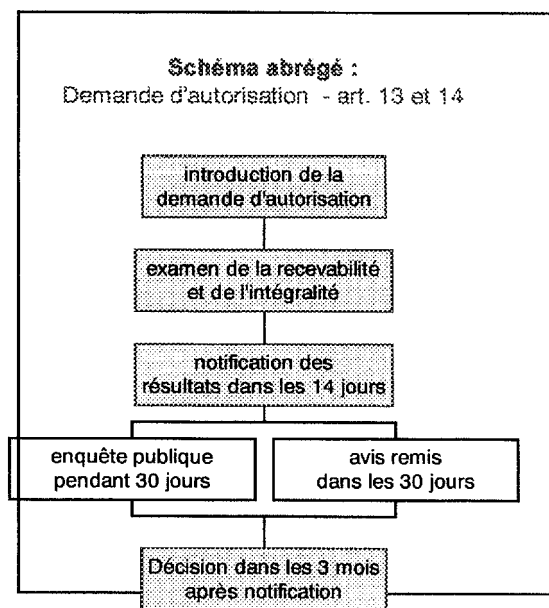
Schéma abrégé :
Demande d'autorisation - art. 13 et 14

introduction de la demande d'autorisation

examen de la recevabilité et de l'intégralité

notification des résultats dans les 14 jours

enquête publique pendant 30 jours

avis remis dans les 30 jours

Décision dans les 3 mois après notification